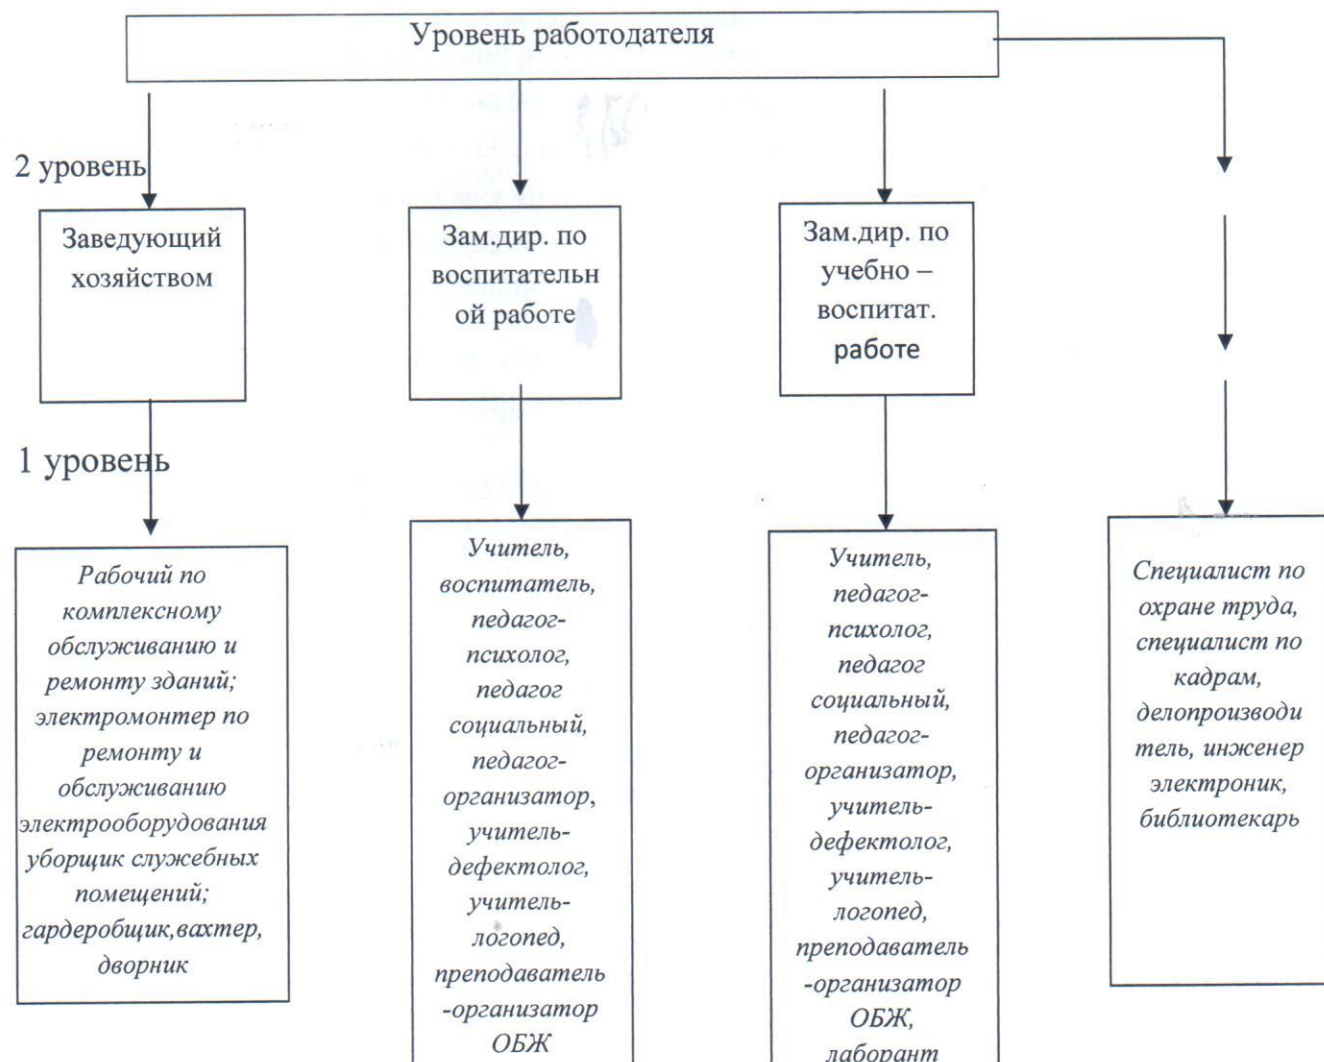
Уровень работодателя

2 уровень

Заведующий хозяйством

Зам.дир. по воспитательной работе

Зам.дир. по учебно – воспитат. работе

1 уровень

Рабочий по комплексному обслуживанию и ремонту зданий; электромонтер по ремонту и обслуживанию электрооборудования уборщик служебных помещений; гардеробщик,вахтер, дворник

Учитель, воспитатель, педагог-психолог, педагог социальный, педагог-организатор, учитель-дефектолог, учитель-логопед, преподаватель-организатор ОБЖ

Учитель, педагог-психолог, педагог социальный, педагог-организатор, учитель-дефектолог, учитель-логопед, преподаватель-организатор ОБЖ, лаборант

Специалист по охране труда, специалист по кадрам, делопроизводитель, инженер электроник, библиотекарь